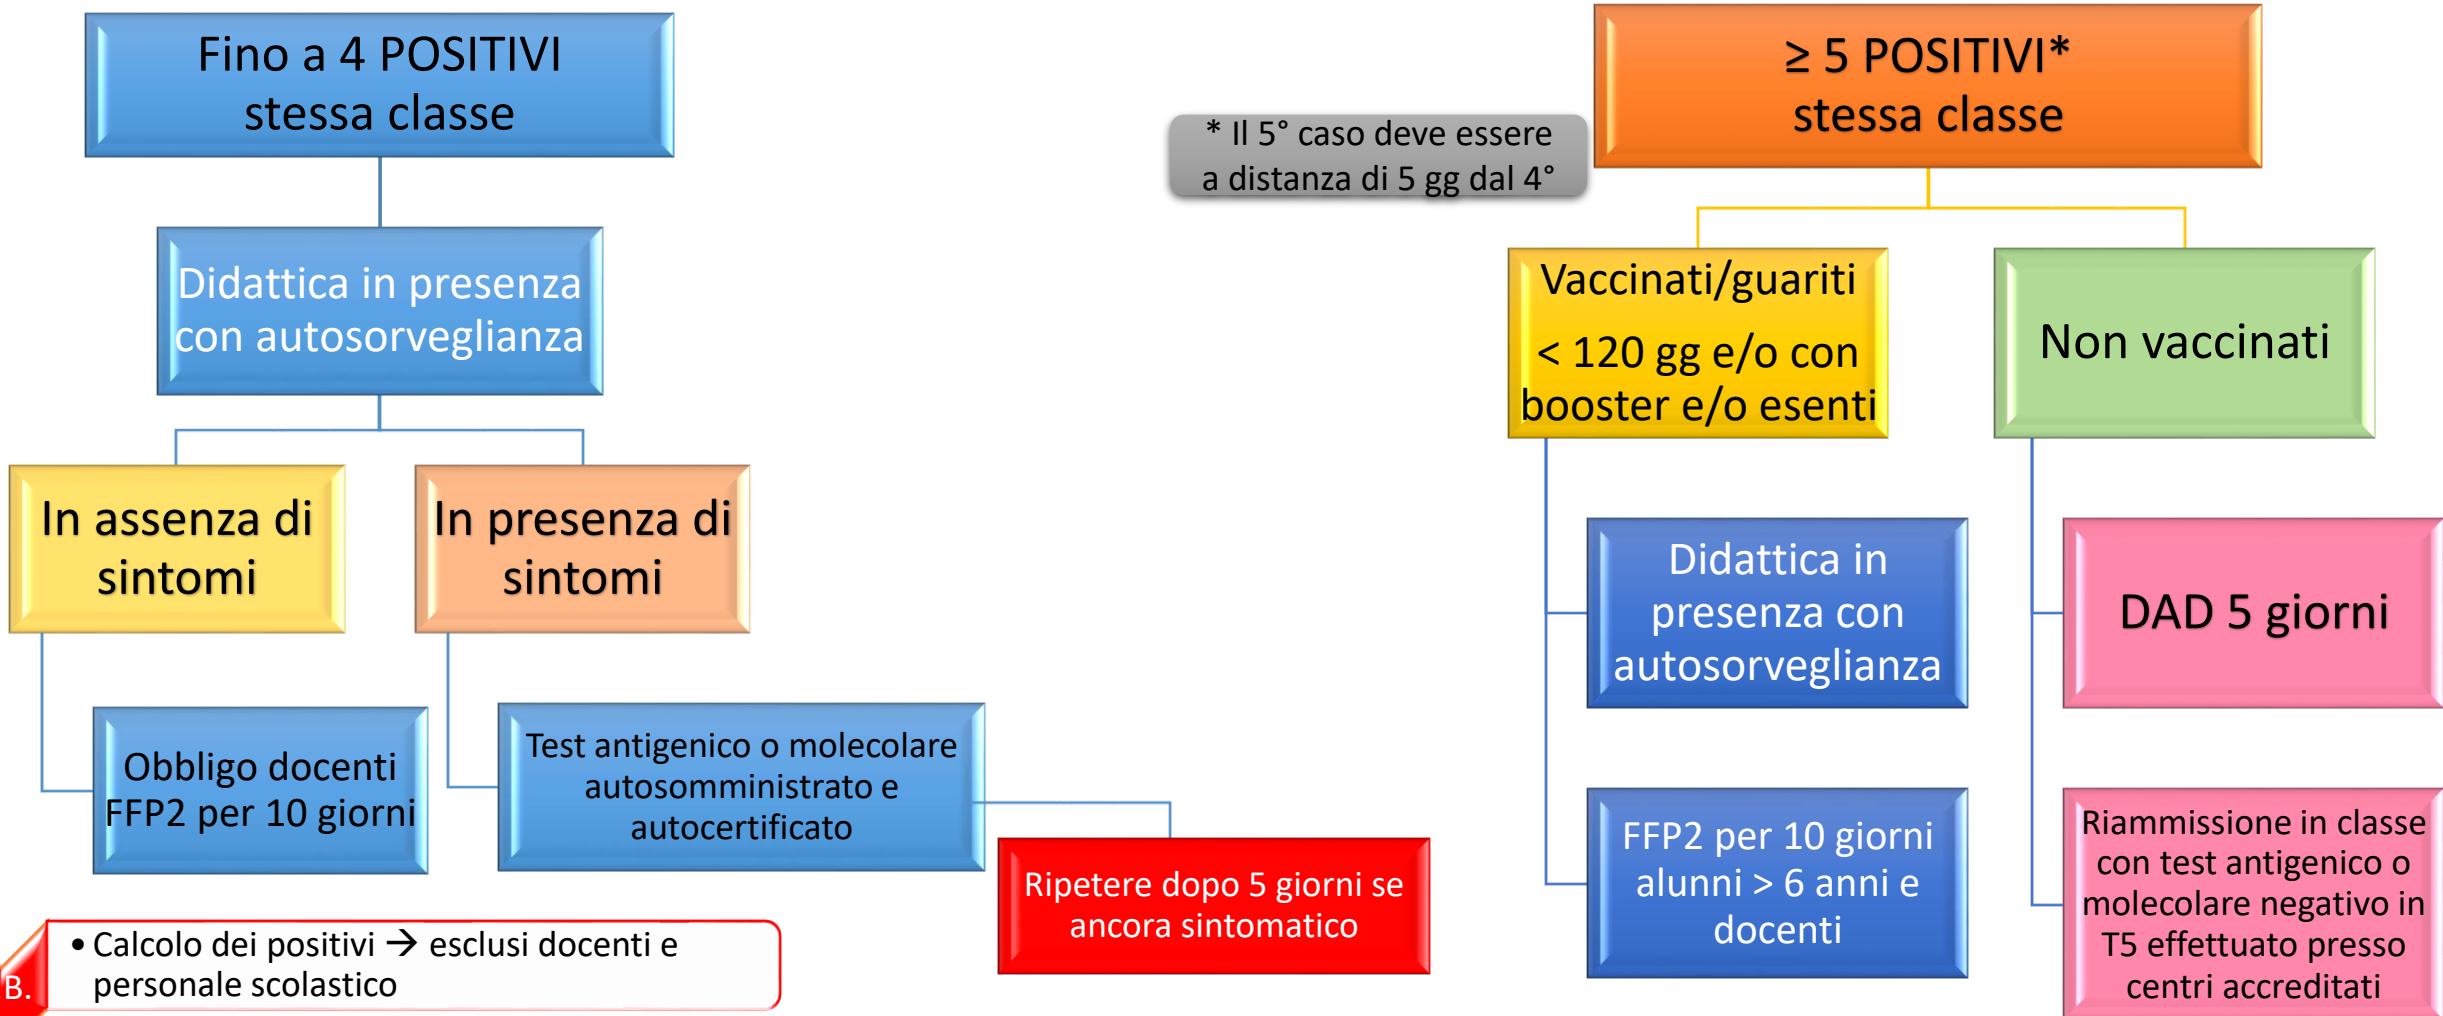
Fino a 4 POSITIVI stessa classe

Didattica in presenza con autosorveglianza

In assenza di sintomi

In presenza di sintomi

Obbligo docenti FFP2 per 10 giorni

Test antigenico o molecolare autosomministrato e autocertificato

Ripetere dopo 5 giorni se ancora sintomatico

B.

• Calcolo dei positivi → esclusi docenti e personale scolastico

≥ 5 POSITIVI* stessa classe

* Il 5° caso deve essere a distanza di 5 gg dal 4°

Vaccinati/guariti

< 120 gg e/o con booster e/o esenti

Non vaccinati

Didattica in presenza con autosorveglianza

FFP2 per 10 giorni alunni > 6 anni e docenti

DAD 5 giorni

Riammissione in classe con test antigenico o molecolare negativo in T5 effettuato presso centri accreditati